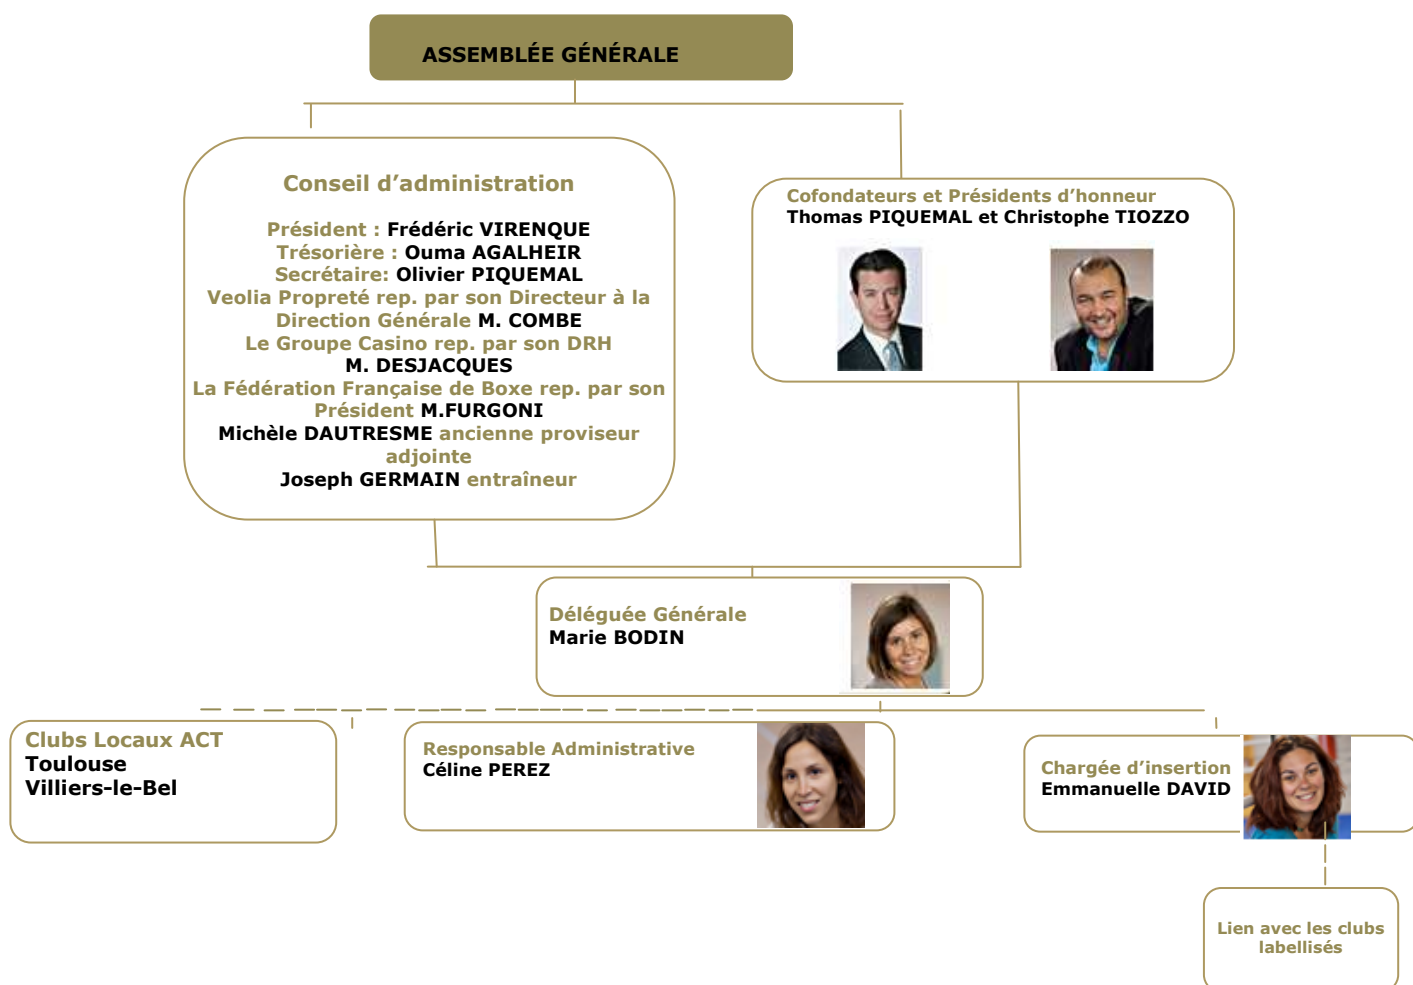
ASSEMBLÉE GÉNÉRALE

Conseil d'administration

Président : Frédéric VIRENQUE
Trésorière : Ouma AGALHEIR
Secrétaire: Olivier PIQUEMAL
Veolia Propreté rep. par son Directeur à la Direction Générale M. COMBE
Le Groupe Casino rep. par son DRH M. DESJACQUES
La Fédération Française de Boxe rep. par son Président M.FURGONI
Michèle DAUTRESME ancienne proviseur adjointe
Joseph GERMAIN entraîneur

Cofondateurs et Présidents d'honneur
Thomas PIQUEMAL et Christophe TIOZZO

Déléguée Générale
Marie BODIN

Clubs Locaux ACT
Toulouse
Villiers-le-Bel

Responsable Administrative
Céline PEREZ

Chargée d'insertion
Emmanuelle DAVID

Lien avec les clubs labellisés